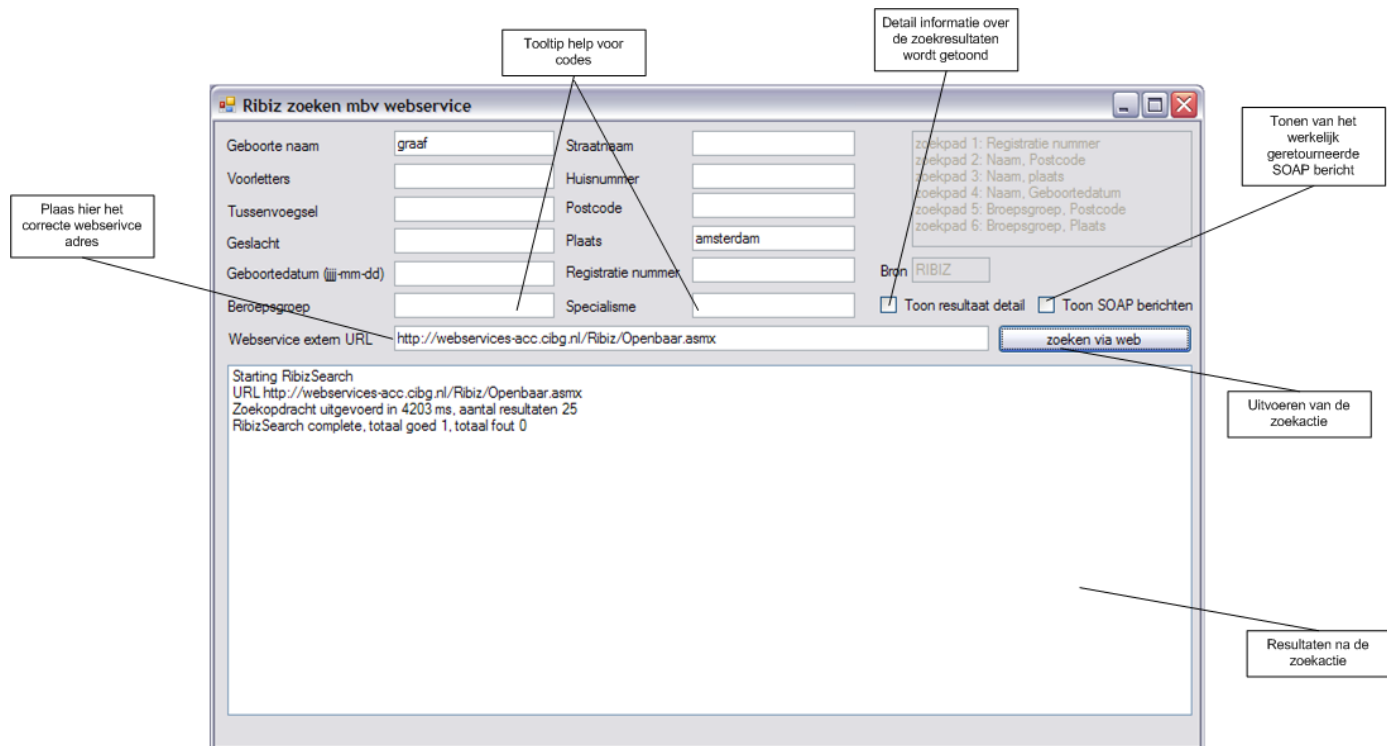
Tooltip help voor codes

Detail informatie over de zoekresultaten wordt getoond

Tonen van het werkelijk geretourneerde SOAP bericht

Plaas hier het correcte webserivce adres

Ribiz zoeken mbv webservice

Geboorte naam graaf

Voorletters

Tussenvoegsel

Geslacht

Geboortedatum (jjjj-mm-dd)

Beroepsgroep

Straatnaam

Huisnummer

Postcode

Plaats amsterdam

Registratie nummer

Specialisme

zoekpad 1: Registratie nummer
zoekpad 2: Naam, Postcode
zoekpad 3: Naam, plaats
zoekpad 4: Naam, Geboortedatum
zoekpad 5: Broepsgroep, Postcode
zoekpad 6: Broepsgroep, Plaats

Bron RIBIZ

Toon resultaat detail

Toon SOAP berichten

Webservice extern URL http://webservices-acc.cibg.nl/Ribiz/Openbaar.asmx

zoeken via web

Starting RibizSearch
URL http://webservices-acc.cibg.nl/Ribiz/Openbaar.asmx
Zoekopdracht uitgevoerd in 4203 ms, aantal resultaten 25
RibizSearch complete, totaal goed 1, totaal fout 0

Uitvoeren van de zoekactie

Resultaten na de zoekactie